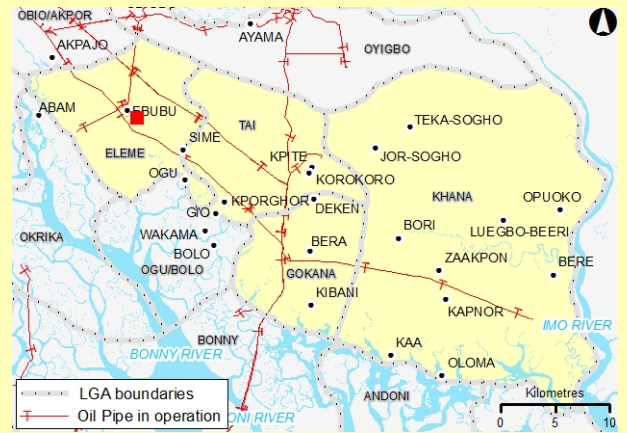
OBIO/AKPOR
AKPAJO
AYAMA
OYIGBO
ABAM
EBUBU
TAI
SIME
ELEME
TEKA-SOGHO
JOR-SOGHO
KPITE
KOROKORO
OGU
KHANA
OPUOKO
KPORGHOR
DEKEN
GIO
WAKAMA
BORI
LUEGBO-BEERI
OKRIKA
BOLO
BERA
OGU/BOLO
ZAAKPON
BERE
GOKANA
KIBANI
KAPNOR
IMO RIVER
BONNY
BONNY RIVER
KAA
OLOMA
ANDONI
ONI RIVER
LGA boundaries
Oil Pipe in operation
Kilometres
0
5
10